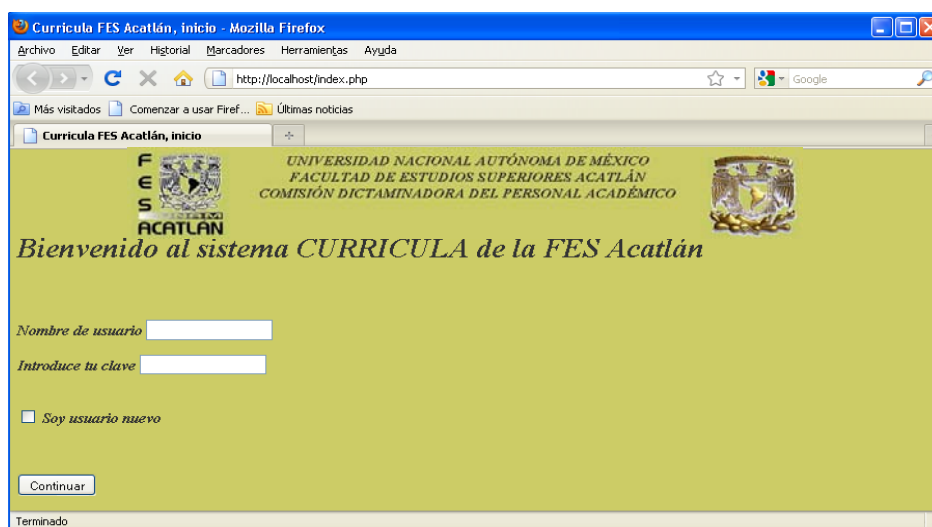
Curricula FES Acatlán, inicio - Mozilla Firefox

Archivo Editar Ver Historial Marcadores Herramientas Ayuda

http://localhost/index.php

Google

Más visitados Comenzar a usar Firef... Últimas noticias

Curricula FES Acatlán, inicio

FES ACATLAN

UNIVERSIDAD NACIONAL AUTÓNOMA DE MÉXICO
FACULTAD DE ESTUDIOS SUPERIORES ACATLÁN
COMISIÓN DICTAMINADORA DEL PERSONAL ACADÉMICO

Bienvenido al sistema CURRICULA de la FES Acatlán

Nombre de usuario

Introduce tu clave

Soy usuario nuevo

Continuar

Terminado